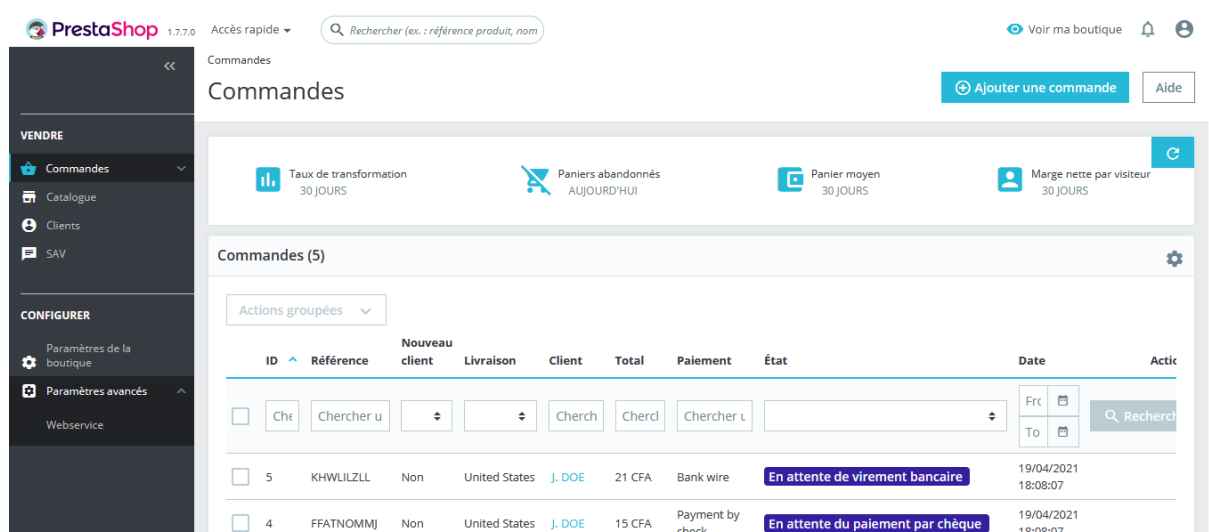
PrestaShop 1.7.7.0 Accès rapide

Rechercher (ex. : référence produit, nom

Voir ma boutique

Commandes

Commandes

Ajouter une commande

Aide

VENDRE

Commandes

Catalogue

Clients

SAV

CONFIGURER

Paramètres de la boutique

Paramètres avancés

Webservice

Taux de transformation 30 JOURS

Paniers abandonnés AUJOURD'HUI

Panier moyen 30 JOURS

Marge nette par visiteur 30 JOURS

Commandes (5)

Actions groupées

| | ID | Référence | Nouveau client | Livraison | Client | Total | Paiement | État | Date | Actio |
|---|---|---|---|---|---|---|---|---|---|---|
| | Che | Chercher u | | | Cherch | Chercl | Chercher u | | Frc To | Recherch |
| | 5 | KHWLILZLL | Non | United States | J. DOE | 21 CFA | Bank wire | En attente de virement bancaire | 19/04/2021 18:08:07 | |
| | 4 | FFATNOMMJ | Non | United States | J. DOE | 15 CFA | Payment by check | En attente du paiement par chèque | 19/04/2021 18:08:07 | |